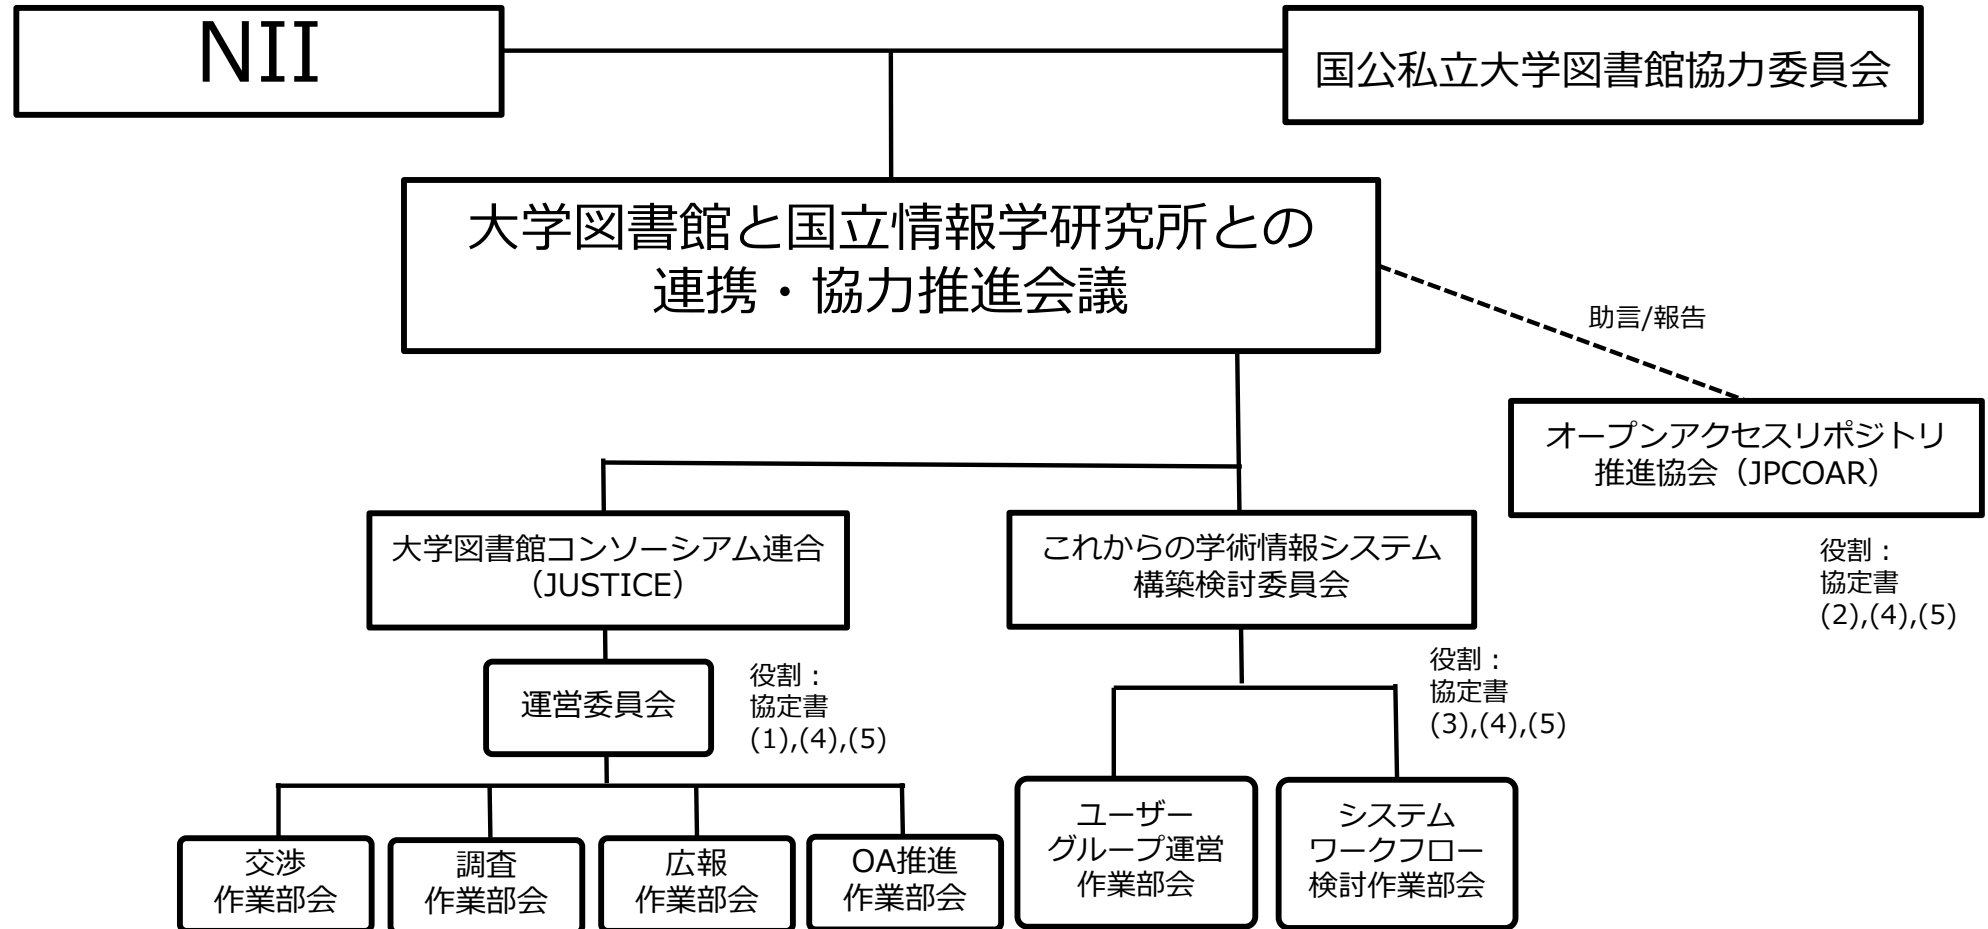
NII

国公私立大学図書館協力委員会

大学図書館と国立情報学研究所との
連携・協力推進会議

助言/報告

オープンアクセスリポジトリ
推進協会（JPCOAR）

役割：
協定書
(2),(4),(5)

大学図書館コンソーシアム連合
（JUSTICE）

運営委員会

役割：
協定書
(1),(4),(5)

交渉
作業部会

調査
作業部会

広報
作業部会

OA推進
作業部会

これからの学術情報システム
構築検討委員会

役割：
協定書
(3),(4),(5)

ユーザー
グループ運営
作業部会

システム
ワークフロー
検討作業部会